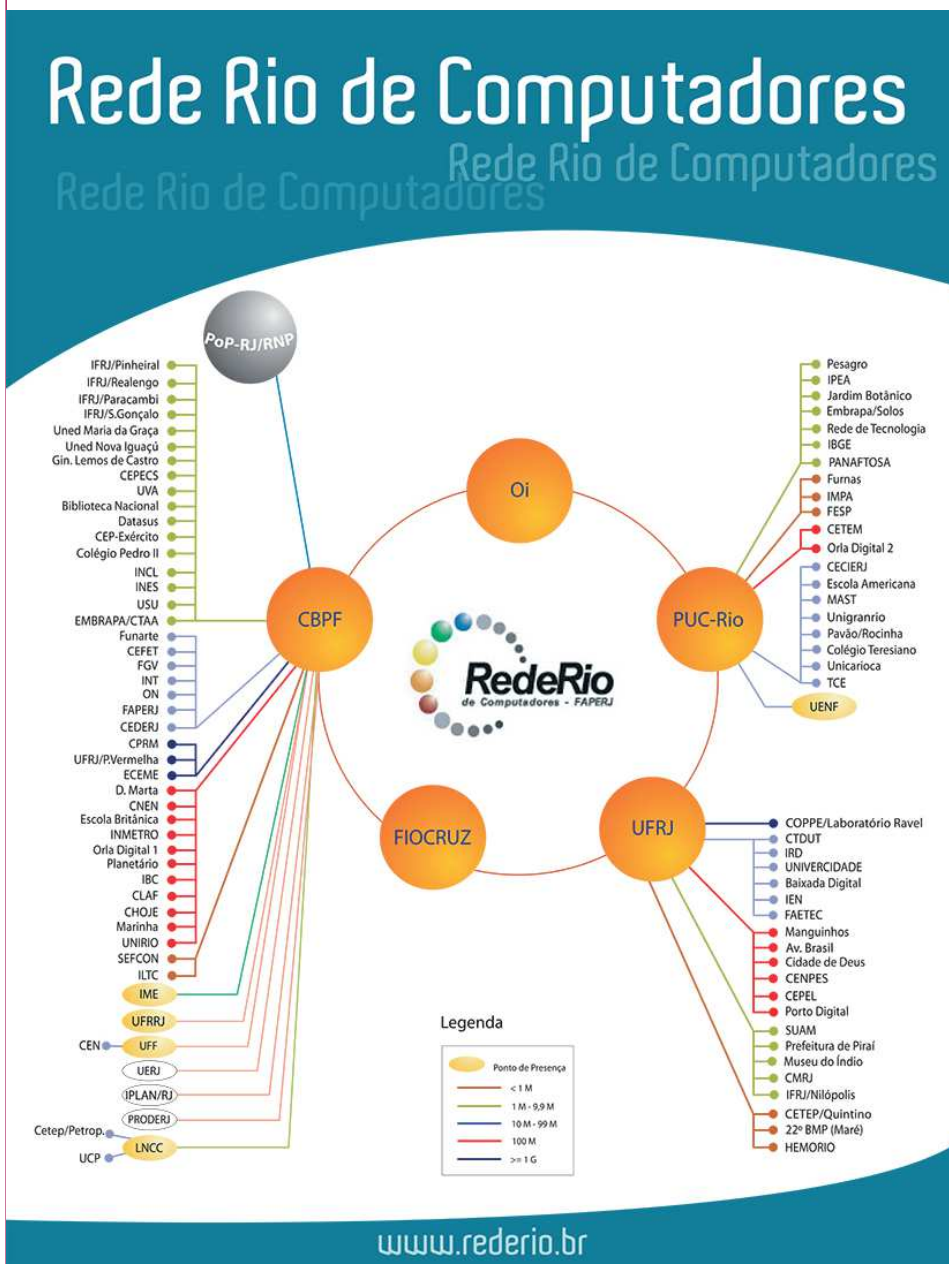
Rede Rio de Computadores

Rede Rio de Computadores
Rede Rio de Computadores

PoP-RJ/RNP

IFRJ/Pinheiral
IFRJ/Realengo
IFRJ/Paracambi
IFRJ/S.Gonçalo
Uned Maria da Graça
Uned Nova Iguaçú
Gin. Lemos de Castro
CEPECS
UVA
Biblioteca Nacional
Datasus
CEP-Exército
Colégio Pedro II
INCL
INES
USU
EMBRAPA/CTAA
Funarte
CEFET
FGV
INT
ON
FAPERJ
CEDERJ
CPRM
UFRJ/P.Vermelha
ECEME
D. Marta
CNEN
Escola Britânica
INMETRO
Orla Digital 1
Planetário
IBC
CLAF
CHOJE
Marinha
UNIRIO
SEFCON
ILTC
IME
UFRRJ
CEN
UFF
UERJ
IPLAN/RJ
PRODERJ
Cetep/Petrop.
LNCC
UCP

Oi
CBPF
PUC-Rio
FIOCRUZ
UFRJ

RedeRio
de Computadores - FAPERJ

Pesagro
IPEA
Jardim Botânico
Embrapa/Solos
Rede de Tecnologia
IBGE
PANAFTOSA
Furnas
IMPA
FESP
CETEM
Orla Digital 2
CECIERJ
Escola Americana
MAST
Unigranrio
Pavão/Rocinha
Colégio Teresiano
Unicarioca
TCE
UENF

COPPE/Laboratório Ravel
CTDUT
IRD
UNIVERCIDADE
Baixada Digital
IEN
FAETEC
Manguinhos
Av. Brasil
Cidade de Deus
CENPES
CEPEL
Porto Digital
SUAM
Prefeitura de Piraí
Museu do Índio
CMRJ
IFRJ/Nilópolis
CETEP/Quintino
22º BMP (Maré)
HEMORIO

Legenda
Ponto de Presença
< 1 M
1 M - 9,9 M
10 M - 99 M
100 M
>= 1 G

www.rederio.br